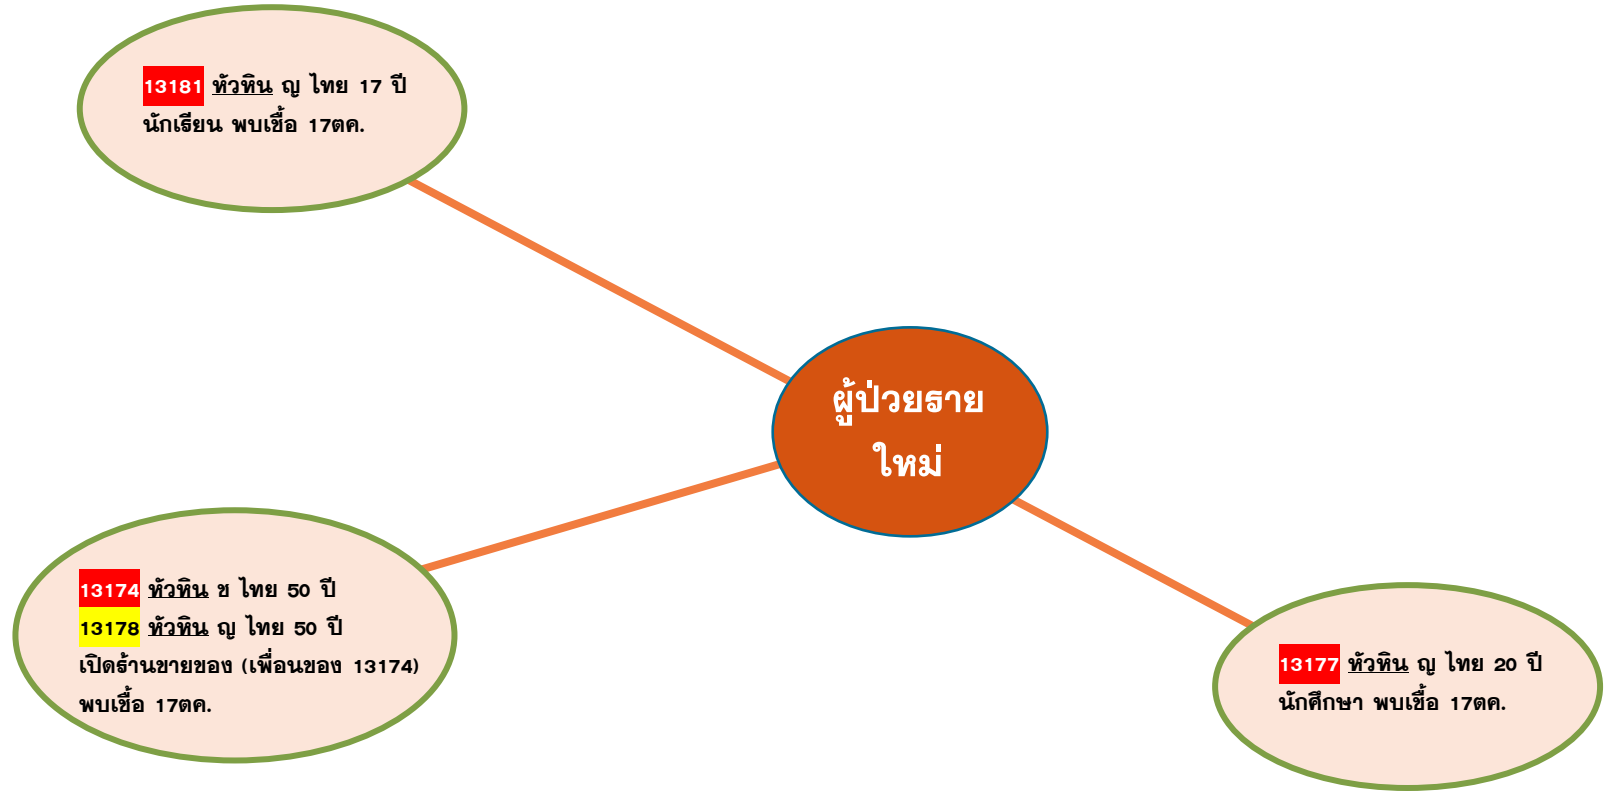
13181 หัวหิน ญ ไทย 17 ปี
นักเรียน พบเชื้อ 17ตค.

ผู้ป่วยราย
ใหม่

13174 หัวหิน ช ไทย 50 ปี
13178 หัวหิน ญ ไทย 50 ปี
เปิดร้านขายของ (เพื่อนของ 13174)
พบเชื้อ 17ตค.

13177 หัวหิน ญ ไทย 20 ปี
นักศึกษา พบเชื้อ 17ตค.